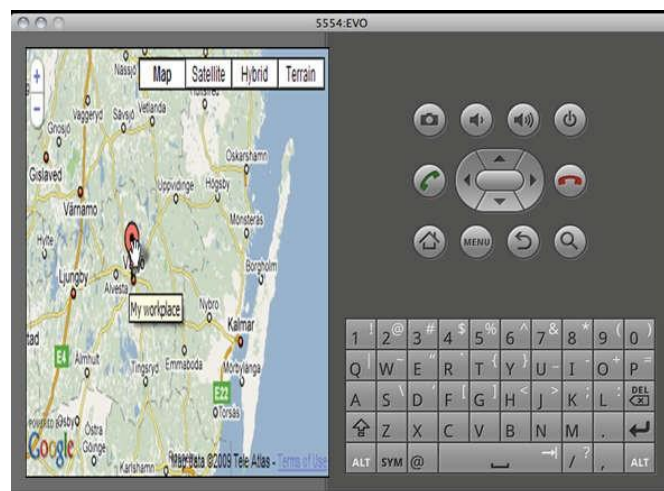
5554:EVO

Map
Satellite
Hybrid
Terrain

+
-

Nässjö
Vaggeryd
Sävsjö
Vetlanda
Gnosjö
Gislaved
Oskarshamn
Uppvidinge
Högsby
Värnamo
Hylte
Mönsterås
Ljungby
Alvesta
Borgholm
My workplace
Nybro
Kalmar
Älmhult
Tingsryd
Emmaboda
Mörbylånga
E4
E22
Torsås
Osby
Östra Göinge
Karlshamn
Google
Map data ©2009 Tele Atlas - Terms of Use

MENU

1 !
2 @
3 #
4 $
5 %
6 ^
7 &
8 *
9 (
0 )
Q
W ~
E "
R
T {
Y }
U -
I
O +
P =
A
S \
D
F [
G ]
H <
J >
K ;
L :
DEL
Z
X
C
V
B
N
M
.
ALT
SYM
@
/ ?
, 
ALT